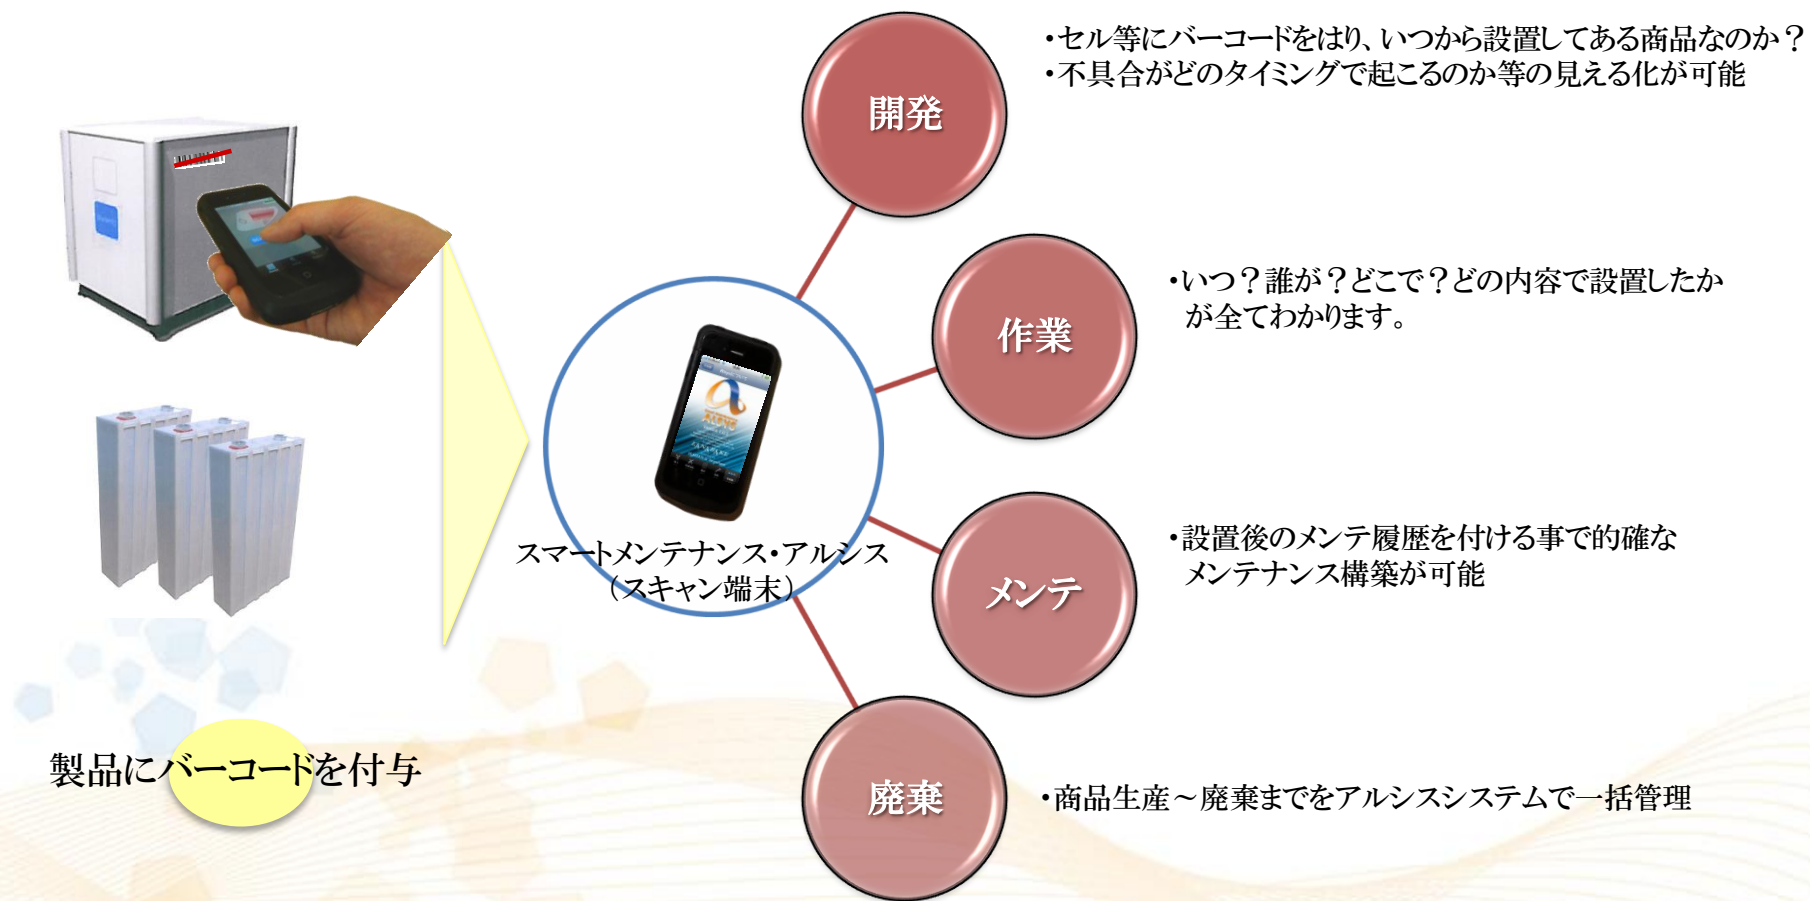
開発

・セル等にバーコードをはり、いつから設置してある商品なのか？
・不具合がどのタイミングで起こるのか等の見える化が可能

作業

・いつ？誰が？どこで？どの内容で設置したかが全てわかります。

メンテ

・設置後のメンテ履歴を付ける事で的確なメンテナンス構築が可能

廃棄

・商品生産～廃棄までをアルシスシステムで一括管理

スマートメンテナンス・アルシス
（スキャン端末）

製品にバーコードを付与